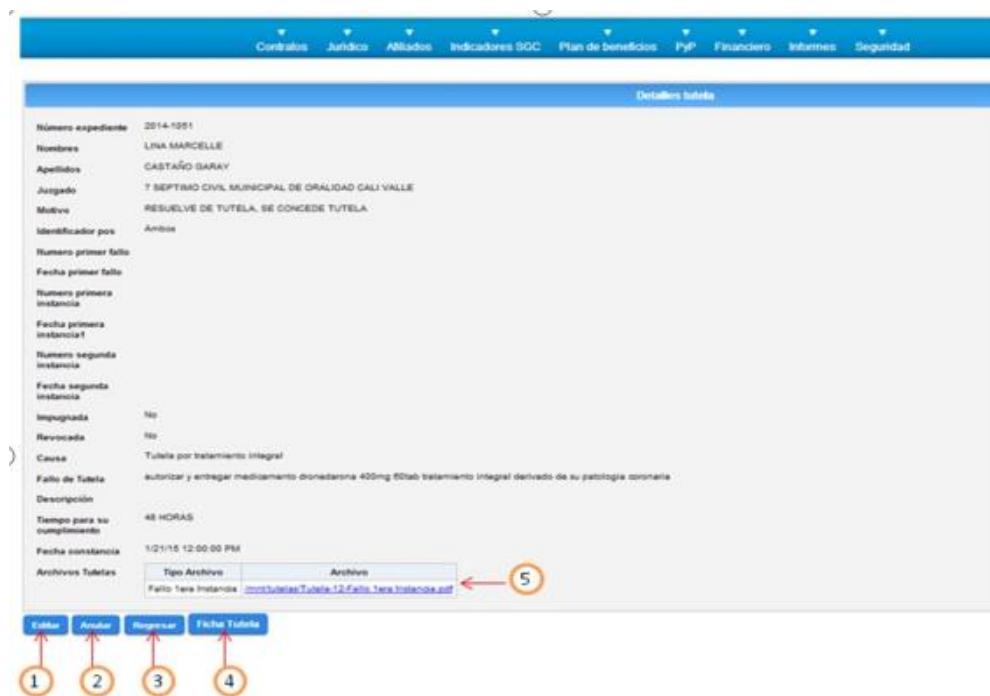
Contratos Juridico Afiliados Indicadores SGC Plan de beneficios PyP Financiero Informes Seguridad

Detalles tutela

| | |
|---|---|
| Número expediente | 2014-1051 |
| Nombres | LINA MARCELLE |
| Apellidos | CASTAÑO GARAY |
| Juzgado | 7 SEPTIMO CIVIL MUNICIPAL DE ORALIDAD CALI VALLE |
| Motivo | RESUELVE DE TUTELA, SE CONCEDE TUTELA |
| Identificador pos | Ambos |
| Numero primer fallo | |
| Fecha primer fallo | |
| Numero primera instancia | |
| Fecha primera instancia1 | |
| Numero segunda instancia | |
| Fecha segunda instancia | |
| Impugnada | No |
| Revocada | No |
| Causa | Tutela por tratamiento integral |
| Fallo de Tutela | autorizar y entregar medicamento dronedarona 400mg 60tab tratamiento integral derivado de su patologia coronaria |
| Descripción | |
| Tiempo para su cumplimiento | 48 HORAS |
| Fecha constancia | 1/21/15 12:00:00 PM |
| Archivos Tutelas | |

| Tipo Archivo | Archivo |
|---|---|
| Fallo 1era Instancia | /mnt/tutelas/Tutela-12-Fallo 1era Instancia.pdf |

5

Editar Anular Regresar Ficha Tutela

1 2 3 4